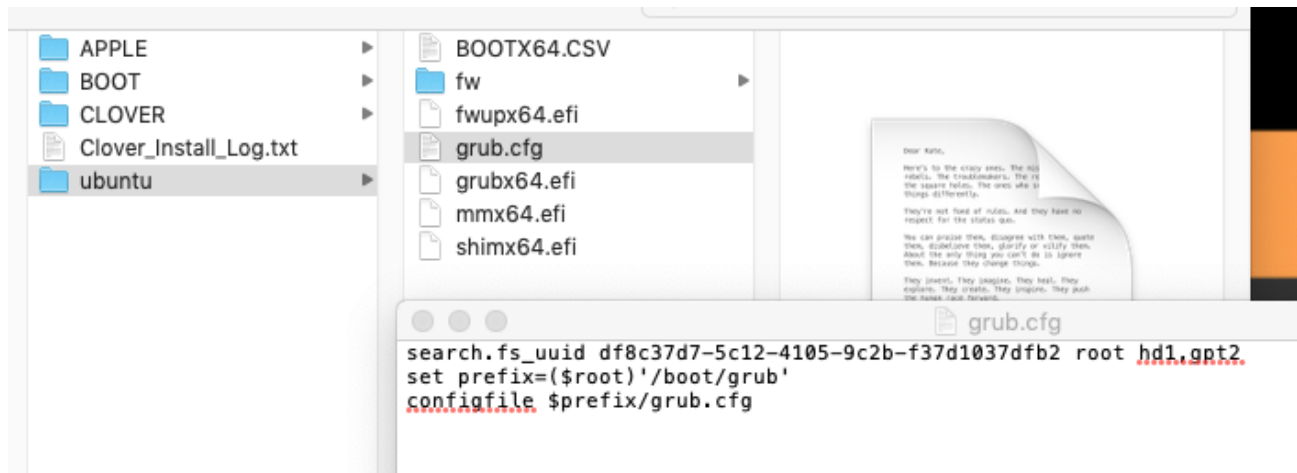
APPLE
BOOT
CLOVER
Clover_Install_Log.txt
ubuntu

BOOTX64.CSV
fw
fwupx64.efi
grub.cfg
grubx64.efi
mmx64.efi
shimx64.efi

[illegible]

grub.cfg

search.fs_uuid df8c37d7-5c12-4105-9c2b-f37d1037dfb2 root hd1,gpt2
set prefix=($root)'/boot/grub'
configfile $prefix/grub.cfg